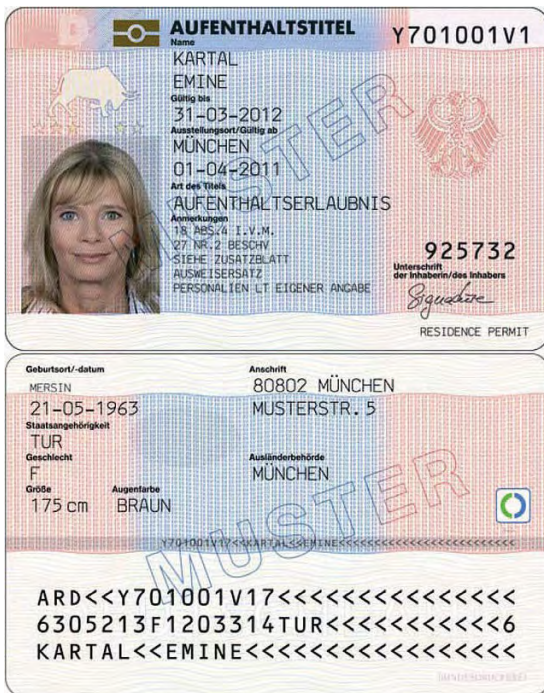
D

AUFENTHALTSTITEL Y701001V1

Name
KARTAL
EMINE
Gültig bis
31-03-2012
Ausstellungsort/Gültig ab
MÜNCHEN
01-04-2011
Art des Titels
AUFENTHALTSERLAUBNIS
Anmerkungen
18 ABS.4 I.V.M.
27 NR.2 BESCHV
SIEHE ZUSATZBLATT
AUSWEISERSATZ
PERSONALIEN LT EIGENER ANGABE

925732
Unterschrift der Inhaberin/des Inhabers

MUSTER

RESIDENCE PERMIT

Geburtsort/-datum
MERSIN
21-05-1963
Staatsangehörigkeit
TUR
Geschlecht
F
Größe
175 cm
Augenfarbe
BRAUN

Anschrift
80802 MÜNCHEN
MUSTERSTR. 5

Ausländerbehörde
MÜNCHEN

MUSTER

Y701001V17<<KARTAL<<EMINE<<<<<<<<<<<<<<<<<<<<

ARD<<Y701001V17<<<<<<<<<<<<<<<
6305213F1203314TUR<<<<<<<<<<<6
KARTAL<<EMINE<<<<<<<<<<<<<<<<<

BUNDESDRUCKEREI